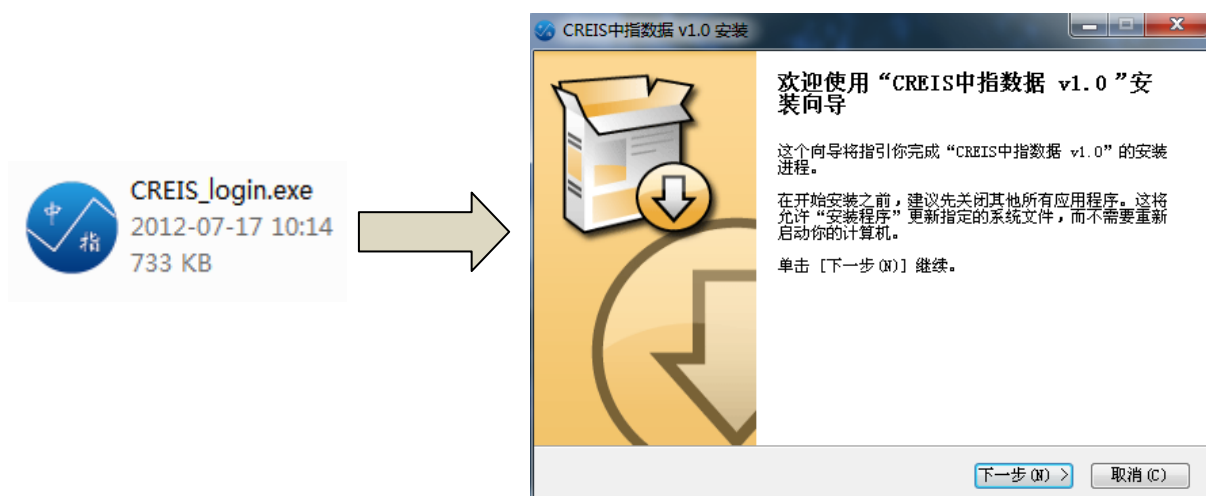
中
指

CREIS_login.exe
2012-07-17 10:14
733 KB

CREIS中指数据 v1.0 安装

欢迎使用“CREIS中指数据 v1.0”安装向导

这个向导将指引你完成“CREIS中指数据 v1.0”的安装进程。

在开始安装之前，建议先关闭其他所有应用程序。这将允许“安装程序”更新指定的系统文件，而不需要重新启动你的计算机。

单击 [下一步(N)] 继续。

下一步(N) >
取消(C)